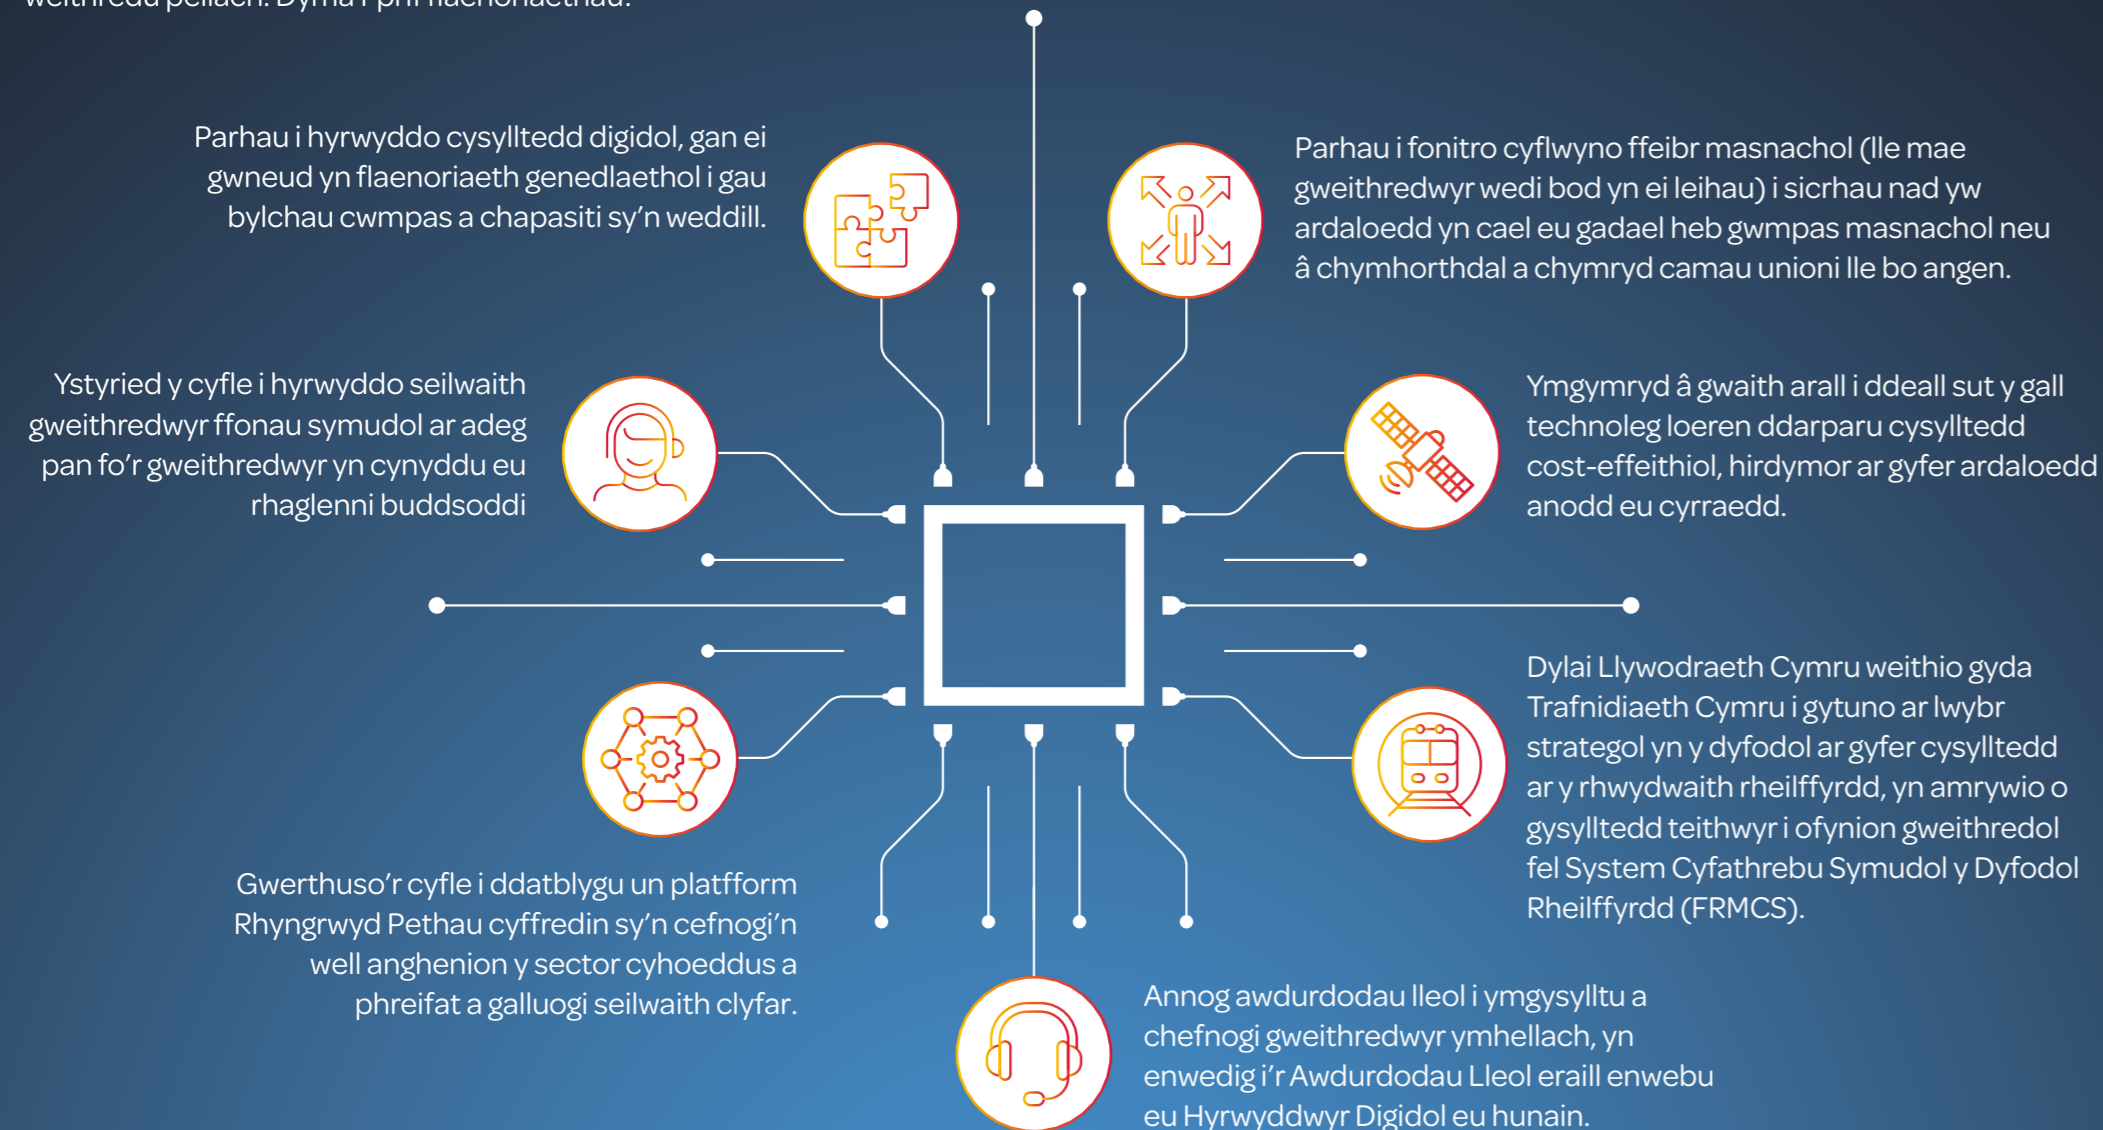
Parhau i hyrwyddo cysylltedd digidol, gan ei gwneud yn flaenoriaeth genedlaethol i gau bylchau cwmpas a chapasiti sy'n weddill.

Parhau i fonitro cyflwyno ffeibr masnachol (lle mae gweithredwyr wedi bod yn ei leihau) i sicrhau nad yw ardaloedd yn cael eu gadael heb gwmpas masnachol neu â chymhorthdal a chymryd camau unioni lle bo angen.

Ystyried y cyfle i hyrwyddo seilwaith gweithredwyr ffonau symudol ar adeg pan fo'r gweithredwyr yn cynyddu eu rhaglenni buddsoddi

Ymgymryd â gwaith arall i ddeall sut y gall technoleg loeren ddarparu cysylltedd cost-effeithiol, hirdymor ar gyfer ardaloedd anodd eu cyrraedd.

Dylai Llywodraeth Cymru weithio gyda Trafnidiaeth Cymru i gytuno ar lwybr strategol yn y dyfodol ar gyfer cysylltedd ar y rhwydwaith rheilffyrdd, yn amrywio o gysylltedd teithwyr i ofynion gweithredol fel System Cyfathrebu Symudol y Dyfodol Rheilffyrdd (FRMCS).

Gwerthuso'r cyfle i ddatblygu un platfform Rhyngrwyd Pethau cyffredin sy'n cefnogi'n well anghenion y sector cyhoeddus a phreifat a galluogi seilwaith clyfar.

Annog awdurdodau lleol i ymgysylltu a chefnogi gweithredwyr ymhellach, yn enwedig i'r Awdurdodau Lleol eraill enwebu eu Hyrwyddwyr Digidol eu hunain.